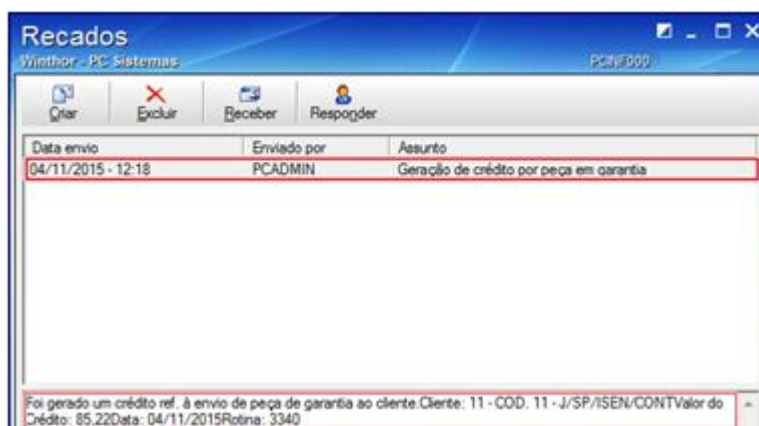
Recados
Winthor - PC Sistemas
PCINF000

Criar
Excluir
Receber
Responder

| Data envio | Enviado por | Assunto |
|---|---|---|
| 04/11/2015 - 12:18 | PCADMIN | Geração de crédito por peça em garantia |

Foi gerado um crédito ref. à envio de peça de garantia ao cliente.Cliente: 11 - COD. 11 - J/SP/ISEN/CONTValor do Crédito: 85,22Data: 04/11/2015Rotina: 3340